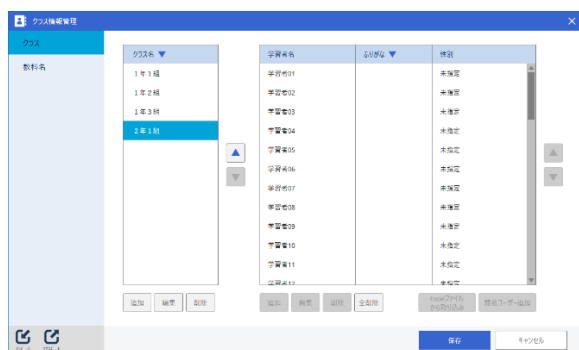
クラス情報管理

クラス

教科名

| クラス名 ▼ |
|---|
| 1年1組 |
| 1年2組 |
| 1年3組 |
| 2年1組 |

| 学習者名 | ふりがな ▼ | 性別 |
|---|---|---|
| 学習者01 | | 未指定 |
| 学習者02 | | 未指定 |
| 学習者03 | | 未指定 |
| 学習者04 | | 未指定 |
| 学習者05 | | 未指定 |
| 学習者06 | | 未指定 |
| 学習者07 | | 未指定 |
| 学習者08 | | 未指定 |
| 学習者09 | | 未指定 |
| 学習者10 | | 未指定 |
| 学習者11 | | 未指定 |
| 学習者12 | | 未指定 |

追加 編集 削除

追加 編集 削除 全削除 Excelファイルから取り込み 既存ユーザー追加

保存 キャンセル